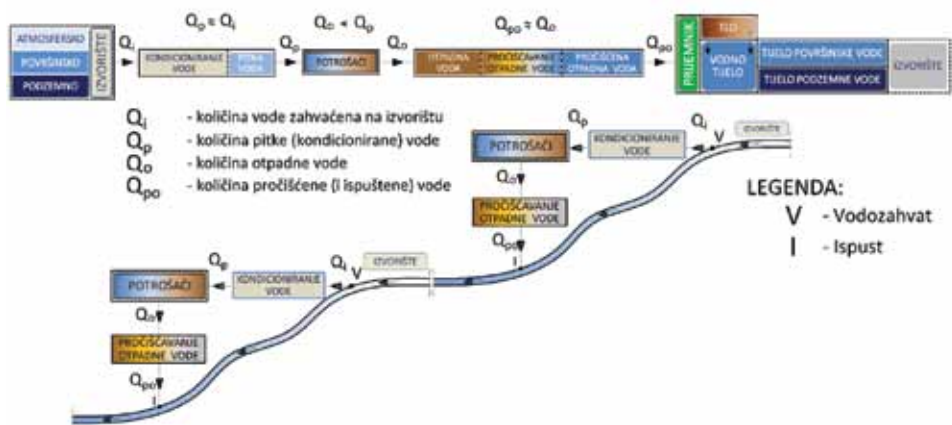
ATMOSFERSKO
POVRŠINSKO
PODZEMNO
IZVORIŠTE

$Q_p \approx Q_i$ $Q_o < Q_p$ $Q_{po} \approx Q_o$

$Q_i$ KONDICIONIRANJE VODE PITKA VODA $Q_p$ POTROŠAČI $Q_o$ OTPADNA VODA PROČIŠĆAVANJE OTPADNE VODE PROČIŠĆENA OTPADNA VODA $Q_{po}$

PRIJEMNIK
TLO
VODNO TIJELO
TIJELO POVRŠINSKE VODE
TIJELO PODZEMNE VODE
IZVORIŠTE

$Q_i$ - količina vode zahvaćena na izvorištu
$Q_p$ - količina pitke (kondicionirane) vode
$Q_o$ - količina otpadne vode
$Q_{po}$ - količina pročišćene (i ispuštene) vode

POTROŠAČI $Q_p$ KONDICIONIRANJE VODE $Q_i$ V IZVORIŠTE
$Q_o$
PROČIŠĆAVANJE OTPADNE VODE
$Q_{po}$
I

LEGENDA:
V - Vodozahvat
I - Ispust

POTROŠAČI $Q_p$ KONDICIONIRANJE VODE $Q_i$ V IZVORIŠTE
$Q_o$
PROČIŠĆAVANJE OTPADNE VODE
$Q_{po}$
I